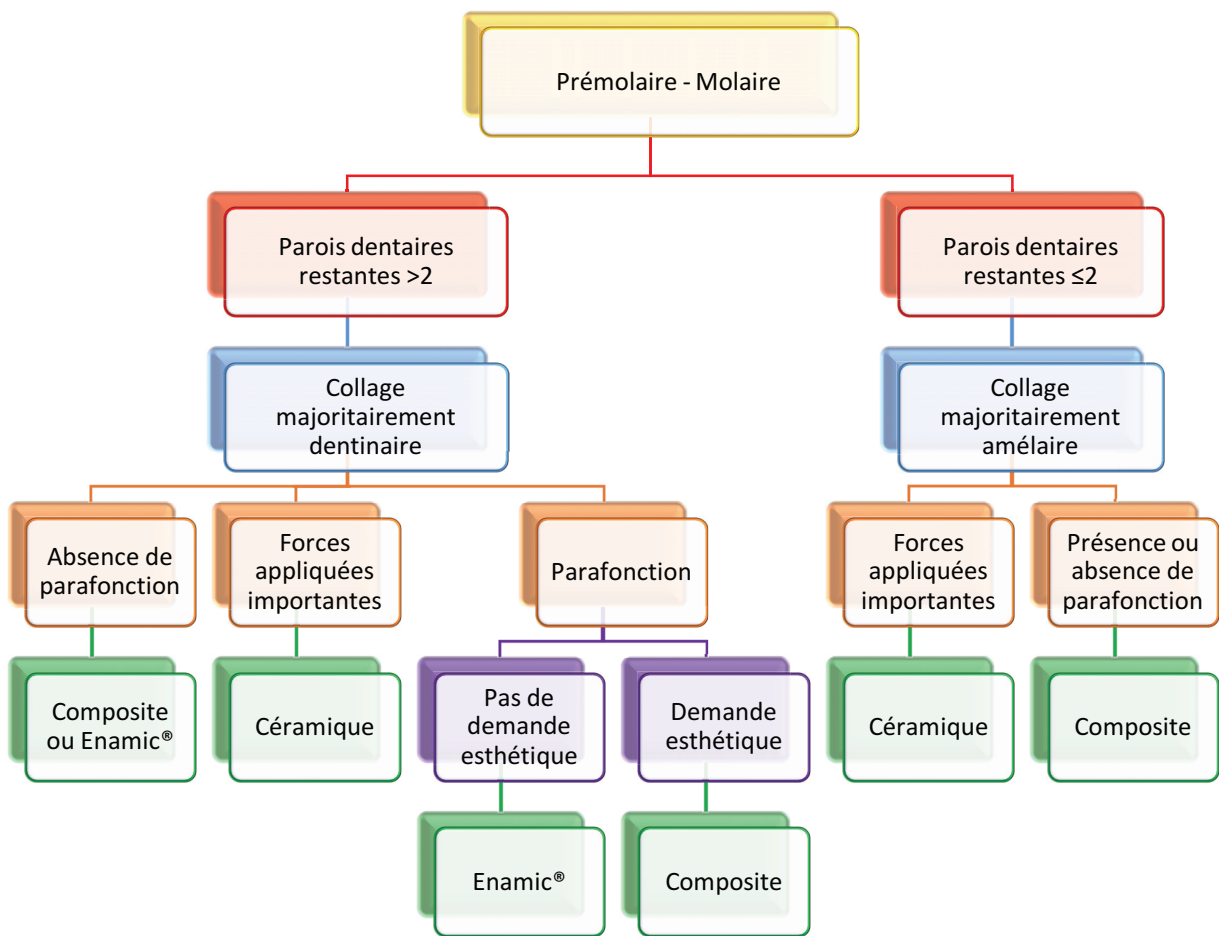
Prémolaire - Molaire

Parois dentaires restantes >2

Collage majoritairement dentinaire

Absence de parafonction

Composite ou Enamic®

Forces appliquées importantes

Céramique

Parafonction

Pas de demande esthétique

Enamic®

Demande esthétique

Composite

Parois dentaires restantes ≤2

Collage majoritairement amélaire

Forces appliquées importantes

Céramique

Présence ou absence de parafonction

Composite